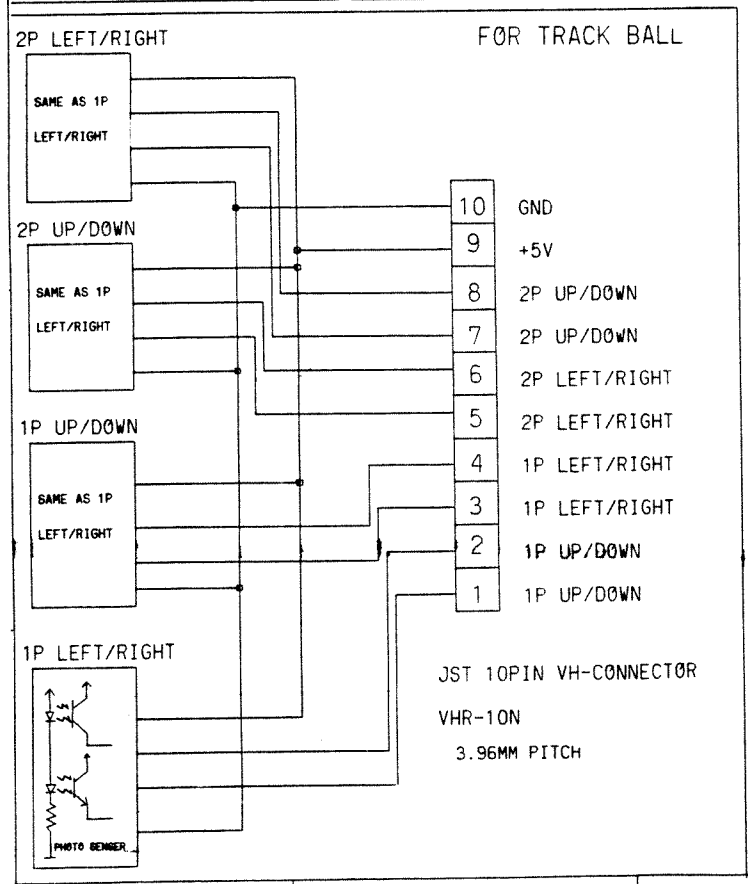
FØR TRACK BALL

2P LEFT/RIGHT

SAME AS 1P LEFT/RIGHT

2P UP/DØWN

SAME AS 1P LEFT/RIGHT

1P UP/DØWN

SAME AS 1P LEFT/RIGHT

1P LEFT/RIGHT

PHOTO SENSER

| | |
|---|---|
| 10 | GND |
| 9 | +5V |
| 8 | 2P UP/DØWN |
| 7 | 2P UP/DØWN |
| 6 | 2P LEFT/RIGHT |
| 5 | 2P LEFT/RIGHT |
| 4 | 1P LEFT/RIGHT |
| 3 | 1P LEFT/RIGHT |
| 2 | 1P UP/DØWN |
| 1 | 1P UP/DØWN |

JST 10PIN VH-CONNECTØR

VHR-10N

3.96MM PITCH